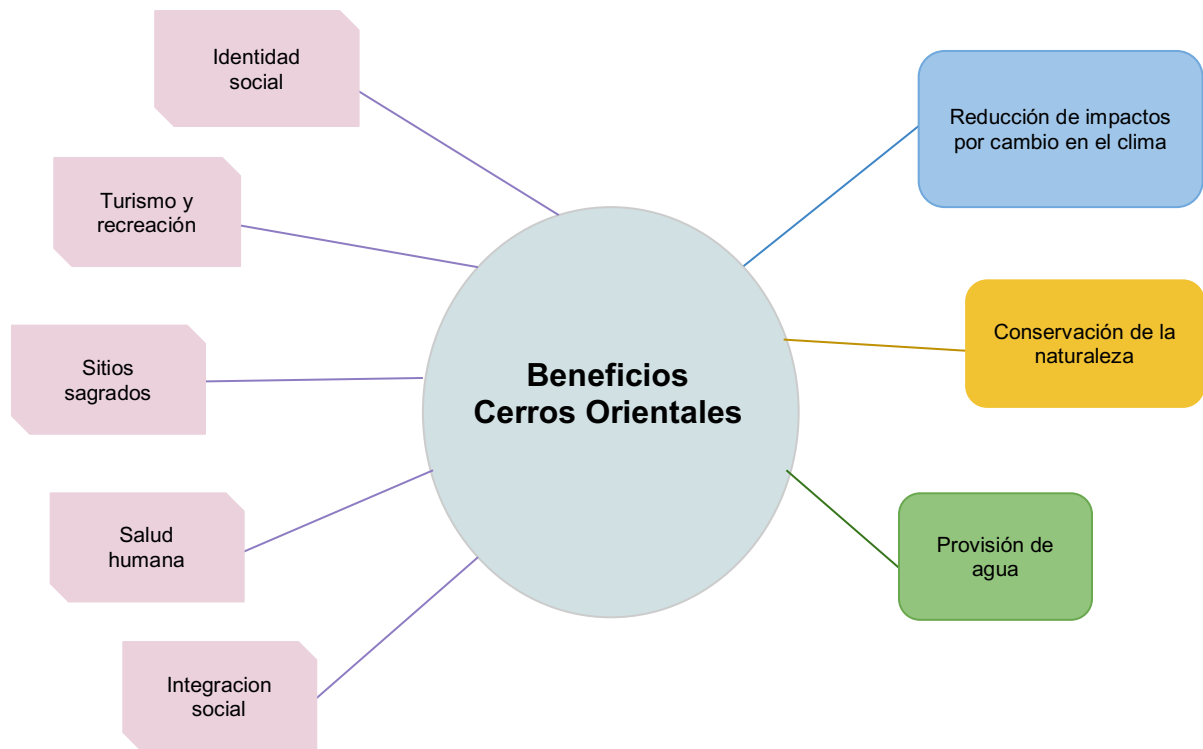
Identidad social

Turismo y recreación

Sitios sagrados

Salud humana

Integracion social

Beneficios Cerros Orientales

Reducción de impactos por cambio en el clima

Conservación de la naturaleza

Provisión de agua